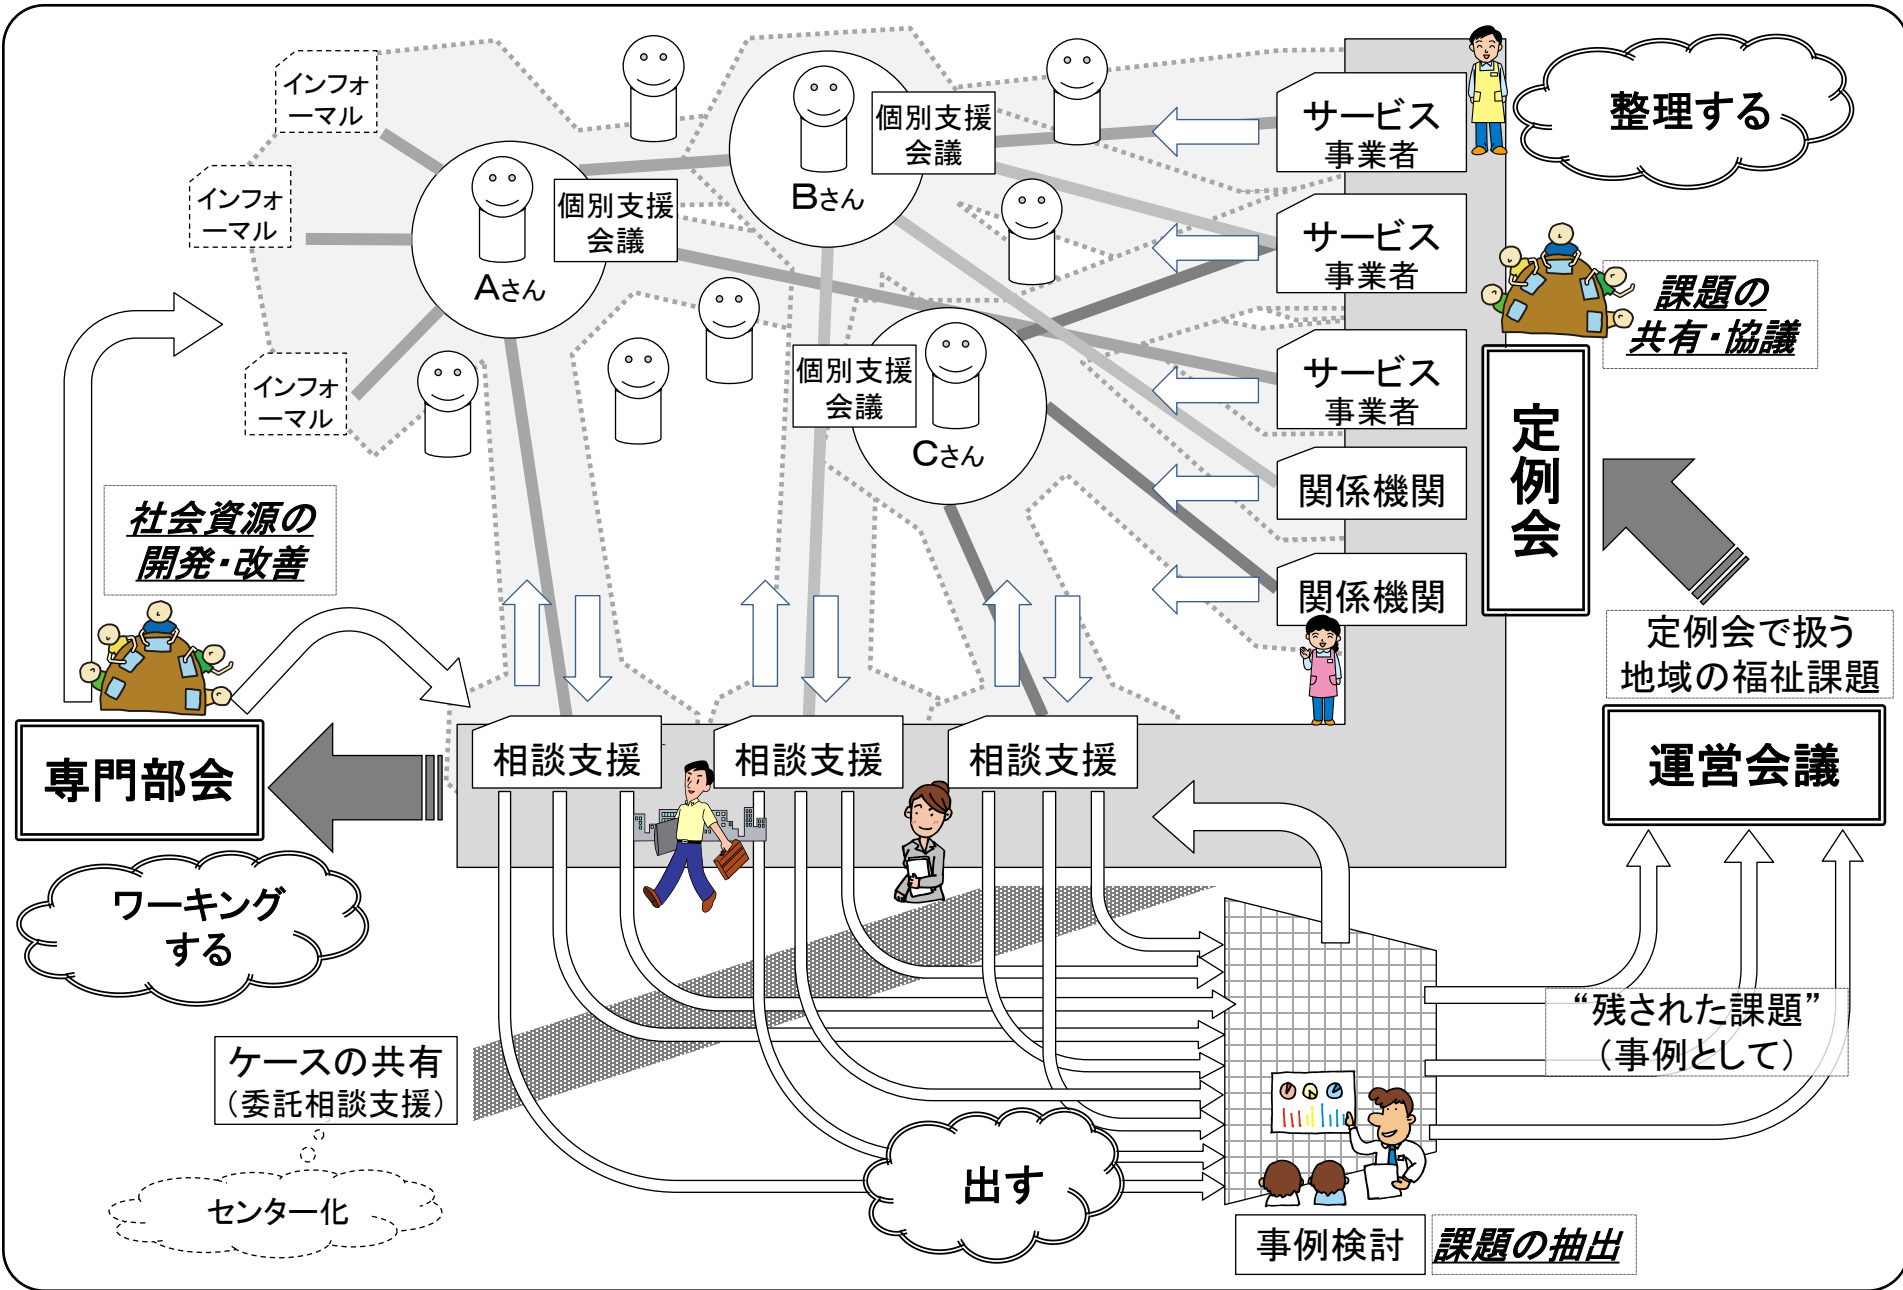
インフォーマル

インフォーマル

インフォーマル

個別支援会議

Aさん

個別支援会議

Bさん

個別支援会議

Cさん

サービス事業者

サービス事業者

サービス事業者

関係機関

関係機関

整理する

課題の共有・協議

定例会

定例会で扱う地域の福祉課題

運営会議

社会資源の開発・改善

専門部会

ワーキングする

相談支援

相談支援

相談支援

“残された課題”（事例として）

ケースの共有（委託相談支援）

センター化

出す

事例検討

課題の抽出